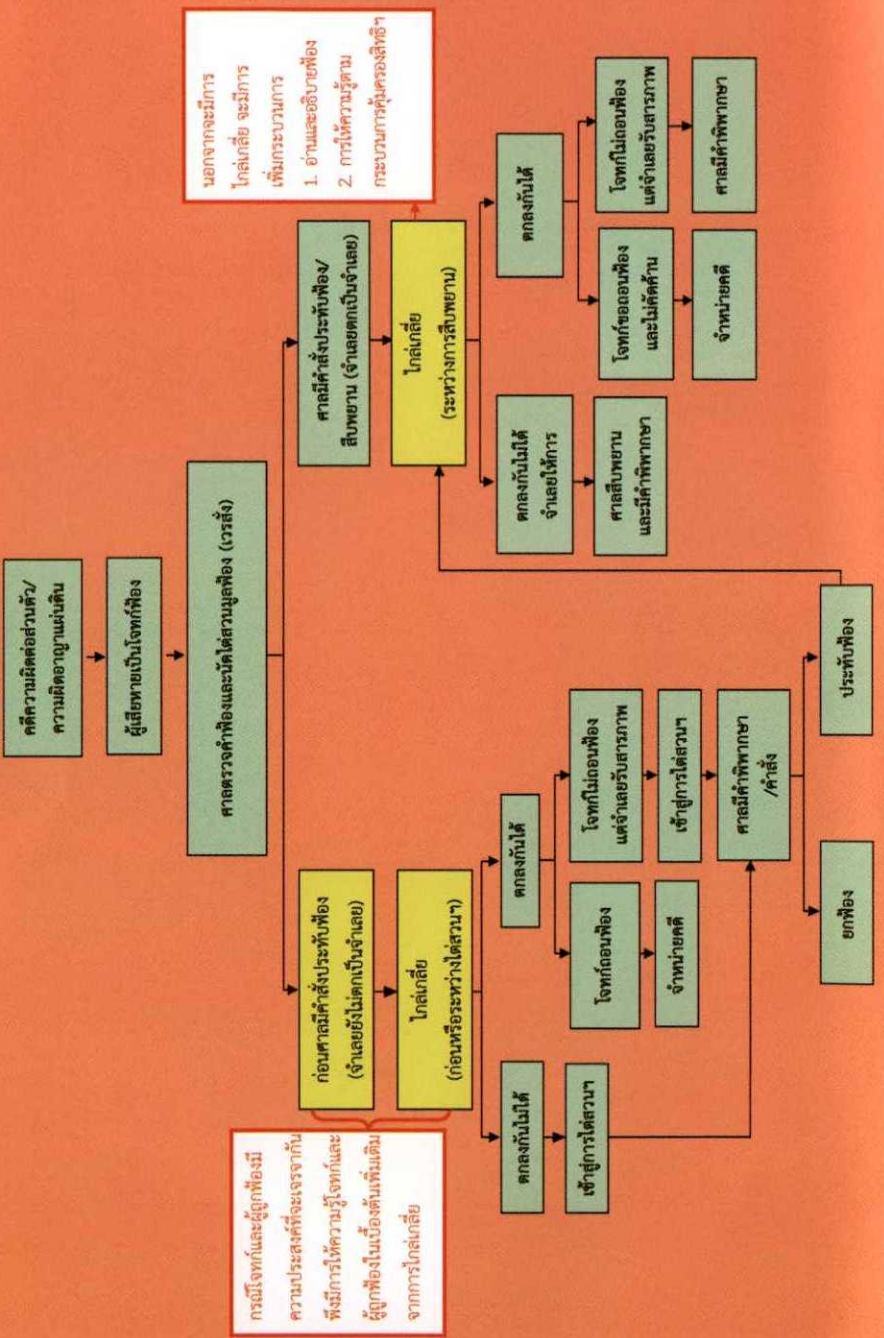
คดีความผิดต่อส่วนตัว/ความผิดอาญาแผ่นดิน

ผู้เสียหายเป็นโจทก์ฟ้อง

ศาลตรวจคำฟ้องและนัดไต่สวนมูลฟ้อง (เวรชี้)

ก่อนศาลมีคำสั่งประทับฟ้อง (จำเลยยังไม่ตกเป็นจำเลย)

ไกล่เกลี่ย (ก่อนหรือระหว่างไต่สวนฯ)

กรณีโจทก์และผู้ถูกฟ้องมีความประสงค์ที่จะเจรจากัน พึงมีการให้ความรู้โจทก์และผู้ถูกฟ้องในเบื้องต้นเพิ่มเติมจากการไกล่เกลี่ย

ตกลงกันไม่ได้

เข้าสู่การไต่สวนฯ

ตกลงกันได้

โจทก์ถอนฟ้อง

จำหน่ายคดี

โจทก์ไม่ถอนฟ้อง แต่จำเลยรับสารภาพ

เข้าสู่การไต่สวนฯ

ศาลมีคำพิพากษา /คำสั่ง

ยกฟ้อง

ประทับฟ้อง

ศาลมีคำสั่งประทับฟ้อง/สืบพยาน (จำเลยตกเป็นจำเลย)

ไกล่เกลี่ย (ระหว่างการสืบพยาน)

นอกจากจะมีการไกล่เกลี่ย จะมีการเพิ่มกระบวนการ
1. อ่านและอธิบายฟ้อง
2. การให้ความรู้ตามกระบวนการคุ้มครองสิทธิฯ

ตกลงกันไม่ได้ จำเลยให้การ

ศาลสืบพยาน และมีคำพิพากษา

ตกลงกันได้

โจทก์ขอถอนฟ้อง และไม่คัดค้าน

จำหน่ายคดี

โจทก์ไม่ถอนฟ้อง แต่จำเลยรับสารภาพ

ศาลมีคำพิพากษา